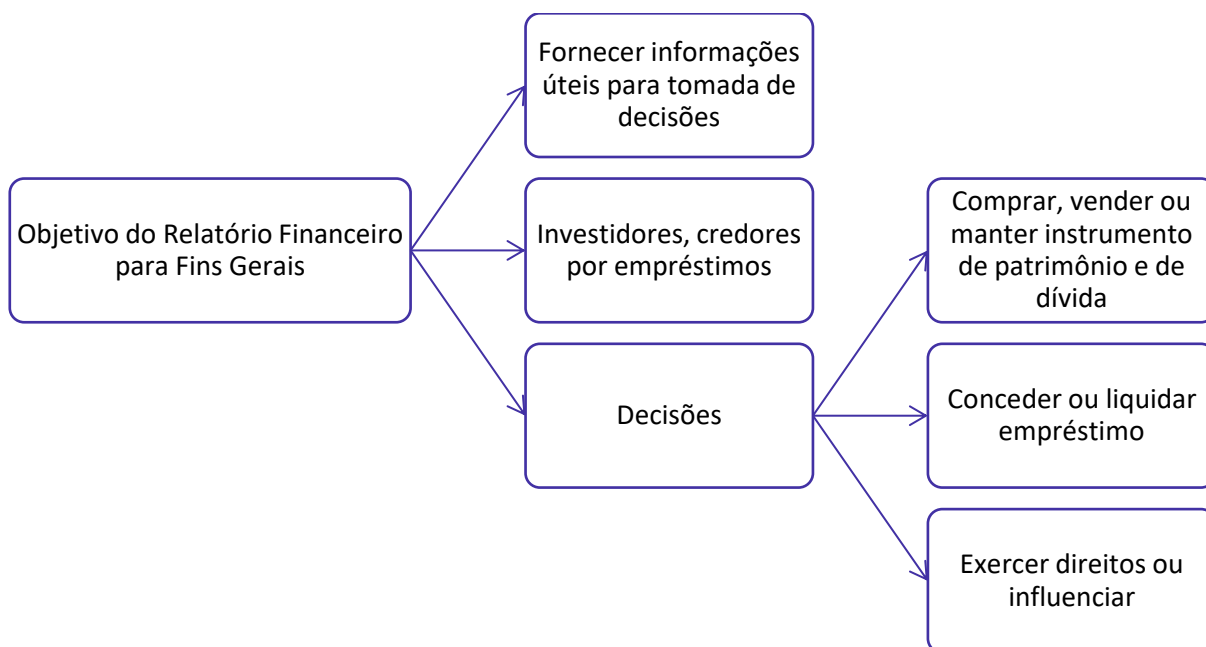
Objetivo do Relatório Financeiro para Fins Gerais

Fornecer informações úteis para tomada de decisões

Investidores, credores por empréstimos

Decisões

Comprar, vender ou manter instrumento de patrimônio e de dívida

Conceder ou liquidar empréstimo

Exercer direitos ou influenciar